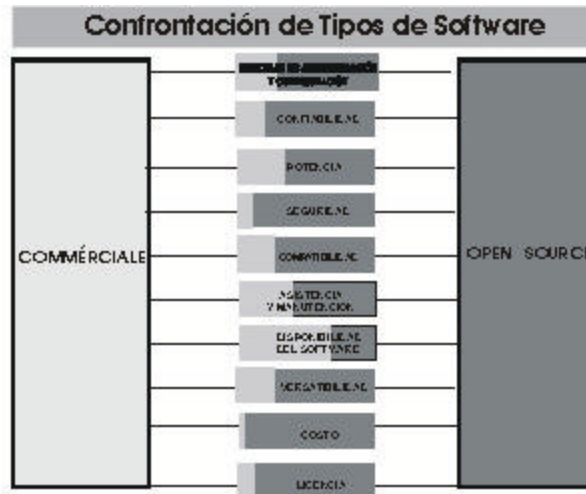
Confrontación de Tipos de Software

COMMERCIALE

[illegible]

CONFIABILIDAD

POTENCIA

SEGURIDAD

COMPATIBILIDAD

ASISTENCIA Y MANUTENCION

DISPONIBILIDAD DEL SOFTWARE

VERSATIBILIDAD

COSTO

LICENCIA

OPEN SOURC